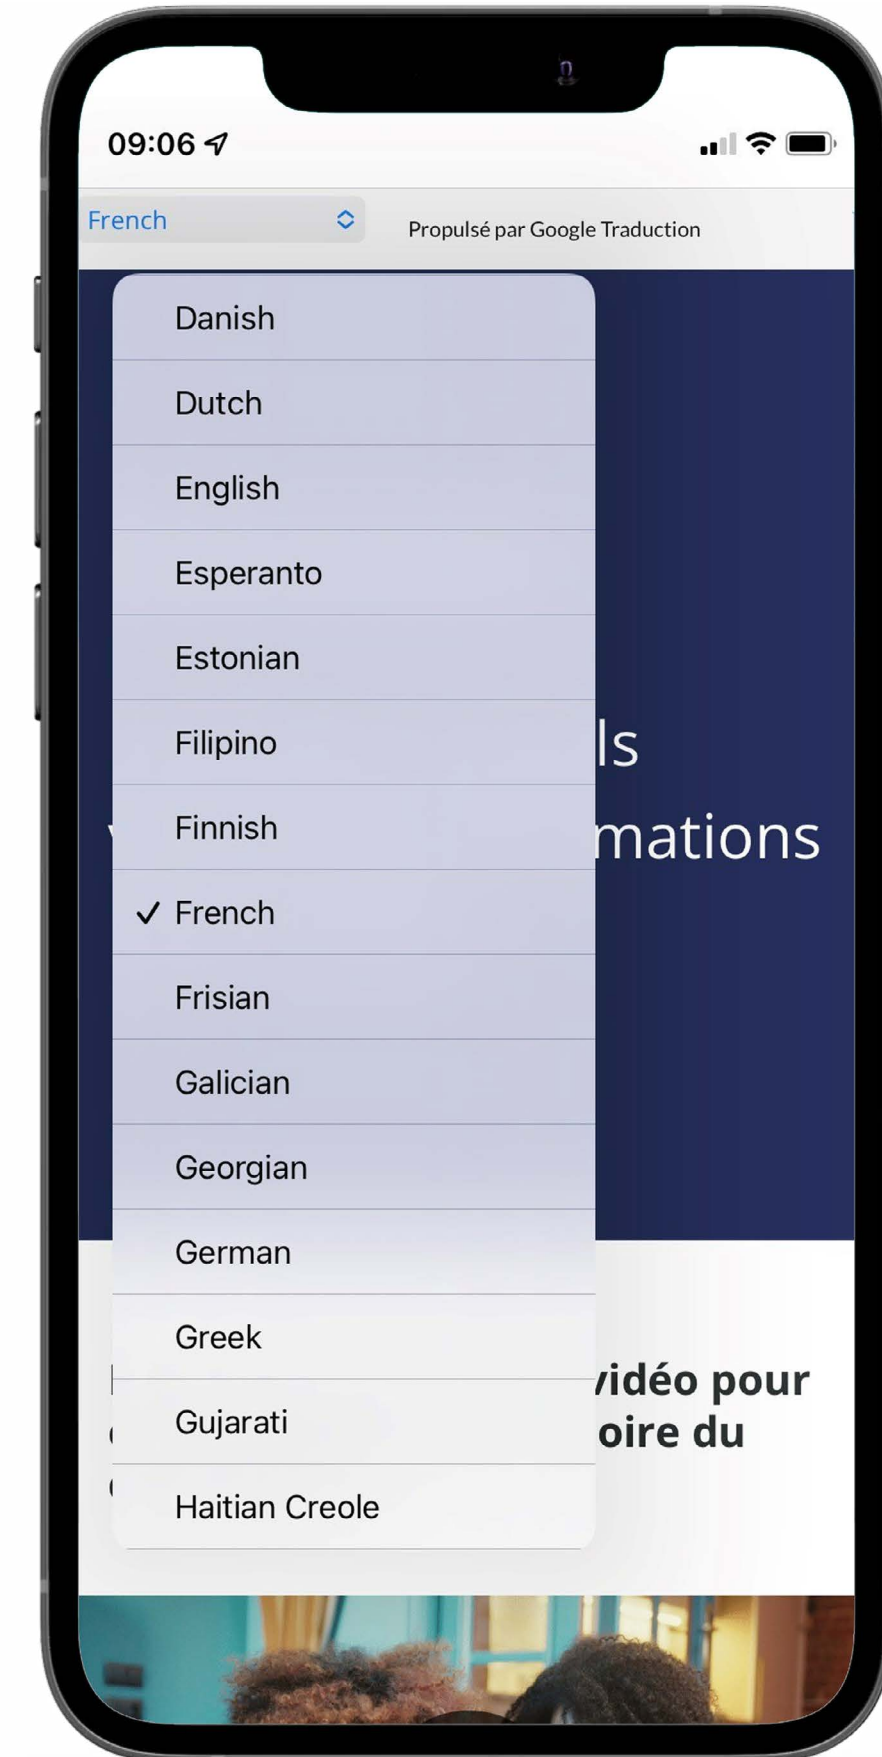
09:06

French

Propulsé par Google Traduction

Danish

Dutch

English

Esperanto

Estonian

Filipino

Finnish

✓ French

Frisian

Galician

Georgian

German

Greek

Gujarati

Haitian Creole

ls

mations

vidéo pour

oire du